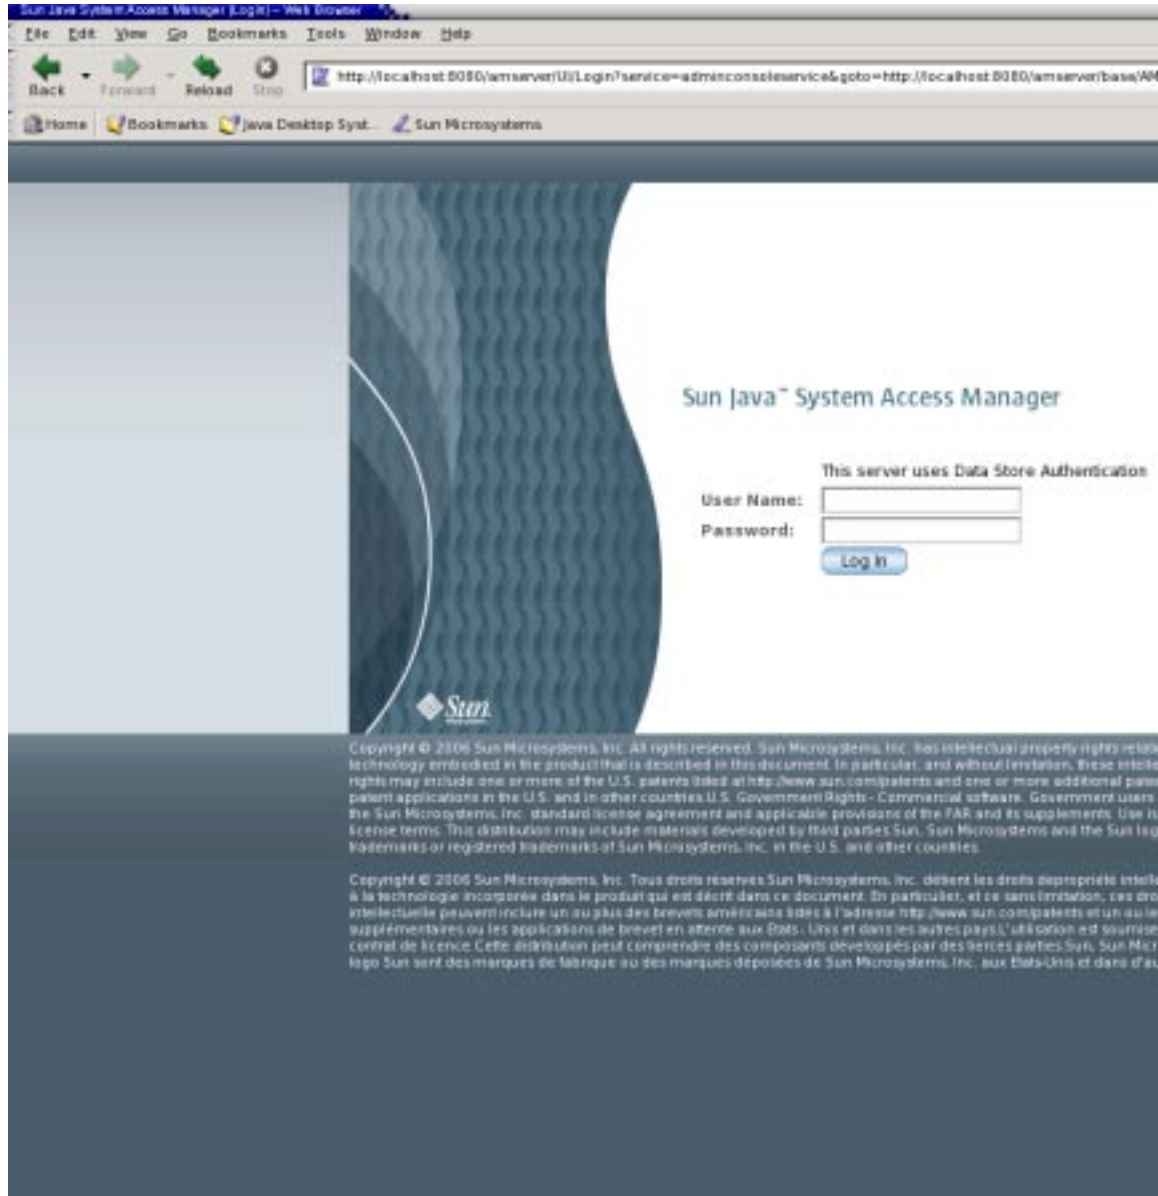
Sun Java System Access Manager (Login) – Web Browser

File Edit View Go Bookmarks Tools Window Help

Back Forward Reload Stop

http://localhost:8080/amserver/UI/Login?service=adminconsoleservice&goto=http://localhost:8080/amserver/base/AM

Home Bookmarks Java Desktop Syst... Sun Microsystems

Sun Java™ System Access Manager

This server uses Data Store Authentication

User Name:

Password:

Log In

Sun

Copyright © 2006 Sun Microsystems, Inc. All rights reserved. Sun Microsystems, Inc. has intellectual property rights relat technology embodied in the product that is described in this document. In particular, and without limitation, these intelle rights may include one or more of the U.S. patents listed at http://www.sun.com/patents and one or more additional pate patent applications in the U.S. and in other countries.U.S. Government Rights - Commercial software. Government users the Sun Microsystems, Inc. standard license agreement and applicable provisions of the FAR and its supplements. Use is license terms. This distribution may include materials developed by third parties.Sun, Sun Microsystems and the Sun log trademarks or registered trademarks of Sun Microsystems, Inc. in the U.S. and other countries.

Copyright © 2006 Sun Microsystems, Inc. Tous droits réservés.Sun Microsystems, Inc. détient les droits de propriété intelle à la technologie incorporée dans le produit qui est décrit dans ce document. En particulier, et ce sans limitation, ces dro intellectuelle peuvent inclure un ou plus des brevets américains listés à l'adresse http://www.sun.com/patents et un ou le supplémentaires ou les applications de brevet en attente aux Etats - Unis et dans les autres pays.L'utilisation est soumise contrat de licence.Cette distribution peut comprendre des composants développés par des tierces parties.Sun, Sun Micr logo Sun sont des marques de fabrique ou des marques déposées de Sun Microsystems, Inc. aux Etats-Unis et dans d'au